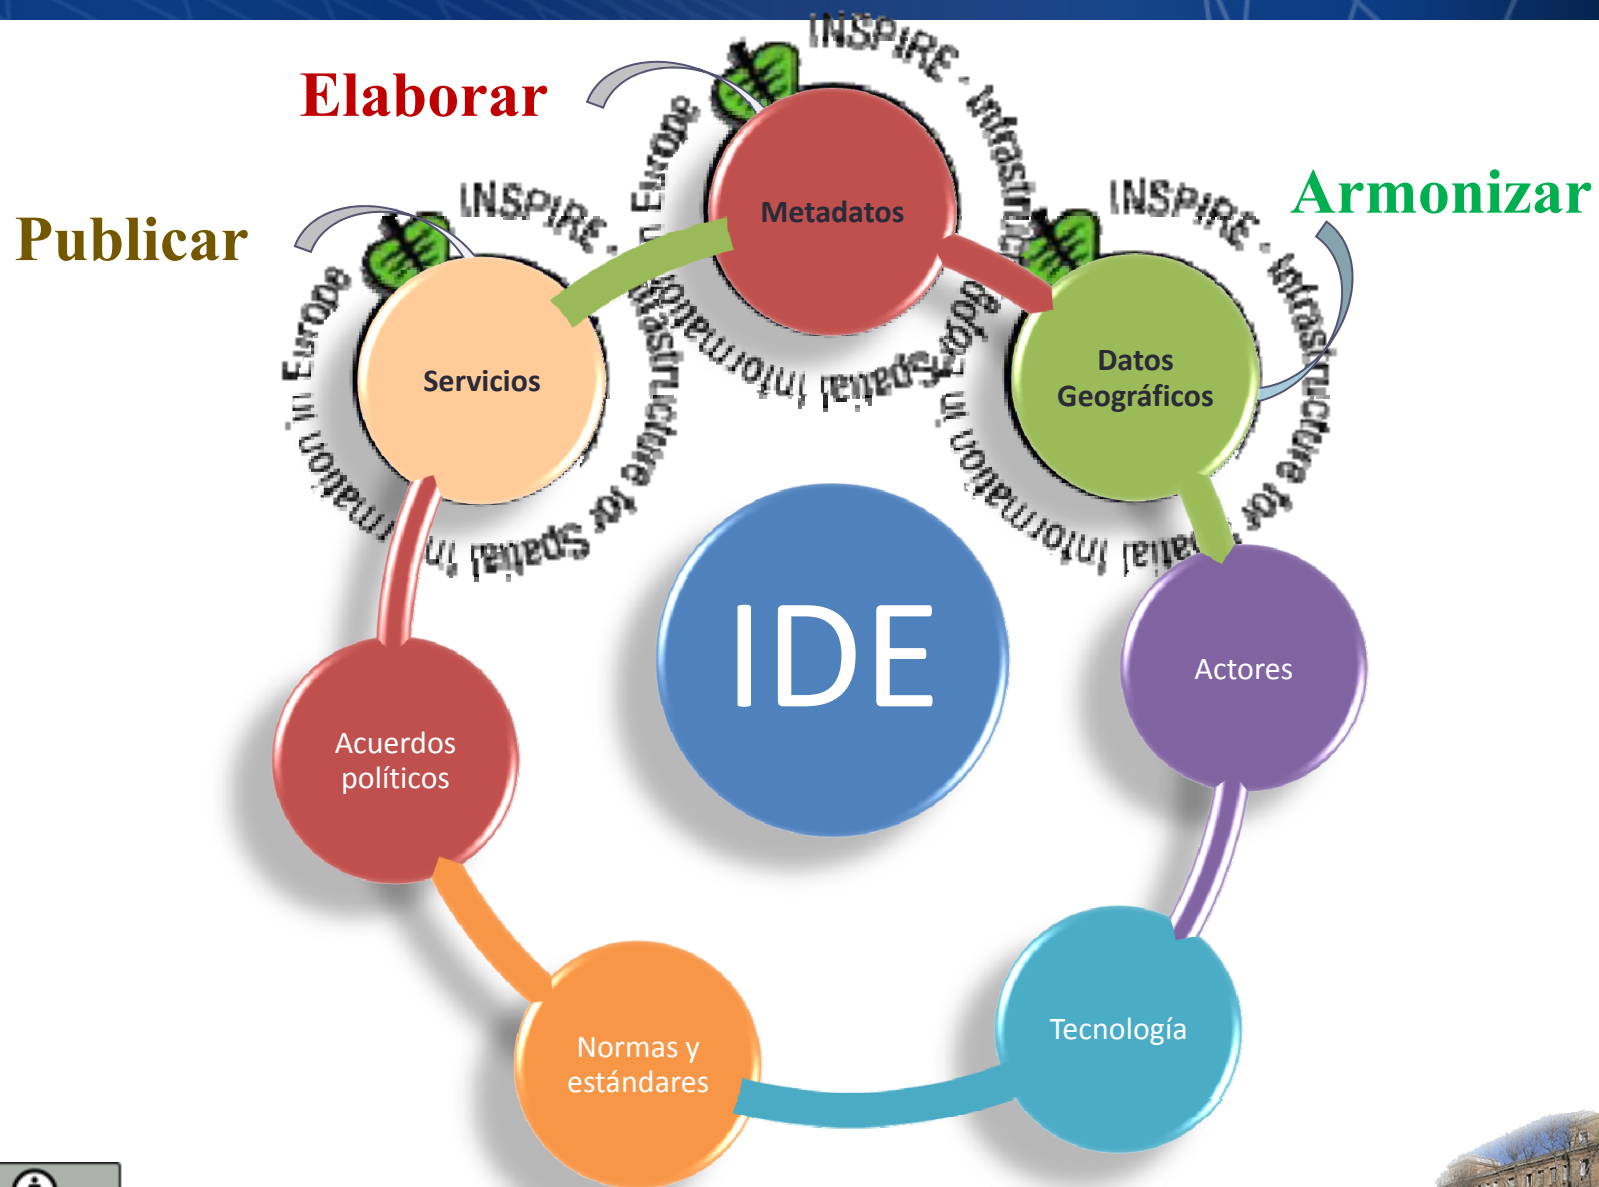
Elaborar

Publicar

Armonizar

INSPIRE - Infrastructure for Spatial Information in Europe

INSPIRE - Infrastructure for Spatial Information in Europe

INSPIRE - Infrastructure for Spatial Information in Europe

Metadatos

Servicios

Datos Geográficos

IDE

Actores

Acuerdos políticos

Tecnología

Normas y estándares